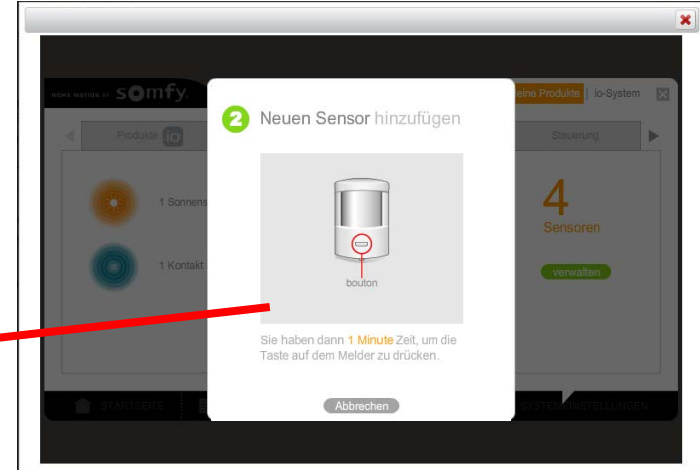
HOME MOTION BY somfy

eine Produkte | io-System

Produkte

Steuerung

1 Sonnens

1 Kontakt

4
Sensoren

verwalten

2 Neuen Sensor hinzufügen

bouton

Sie haben dann 1 Minute Zeit, um die Taste auf dem Melder zu drücken.

Abbrechen

STARTSEITE

SYSTEMEINSTELLUNGEN